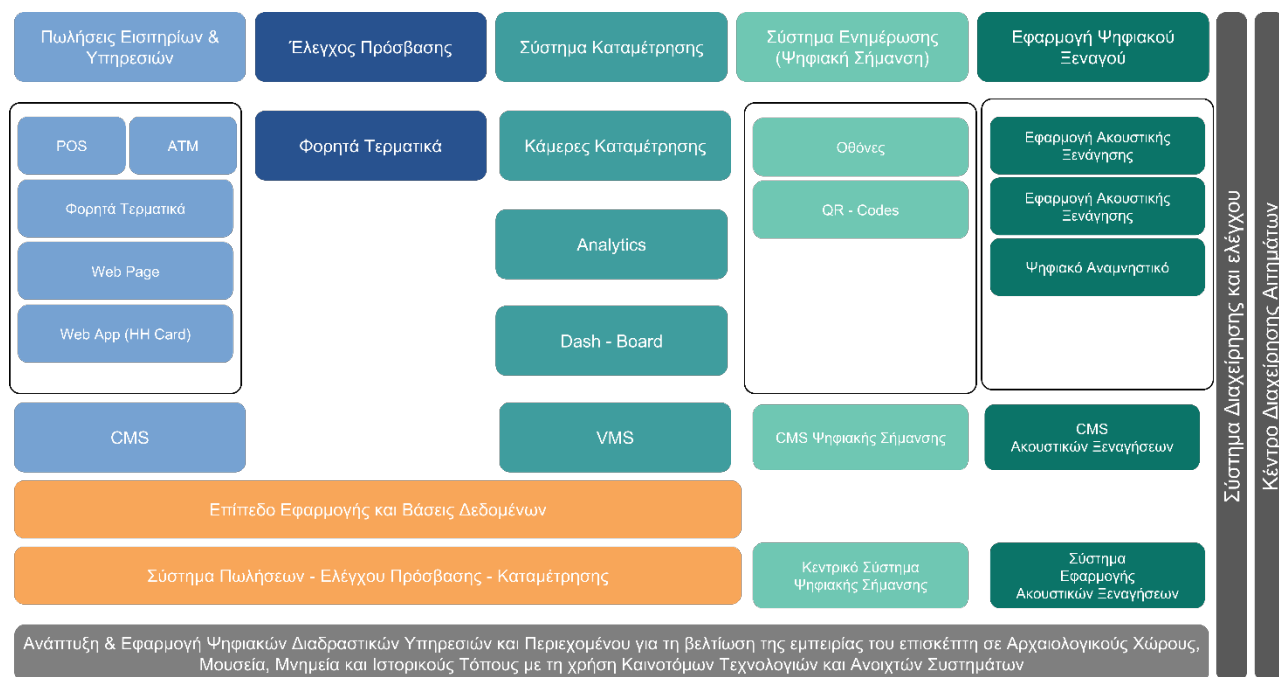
Πωλήσεις Εισιτηρίων & Υπηρεσιών

Έλεγχος Πρόσβασης

Σύστημα Καταμέτρησης

Σύστημα Ενημέρωσης (Ψηφιακή Σήμανση)

Εφαρμογή Ψηφιακού Ξεναγού

POS

ATM

Φορητά Τερματικά

Web Page

Web App (HH Card)

Φορητά Τερματικά

Κάμερες Καταμέτρησης

Analytics

Dash - Board

Οθόνες

QR - Codes

Εφαρμογή Ακουστικής Ξενάγησης

Εφαρμογή Ακουστικής Ξενάγησης

Ψηφιακό Αναμνηστικό

CMS

VMS

CMS Ψηφιακής Σήμανσης

CMS Ακουστικών Ξεναγήσεων

Επίπεδο Εφαρμογής και Βάσεις Δεδομένων

Σύστημα Πωλήσεων - Ελέγχου Πρόσβασης - Καταμέτρησης

Κεντρικό Σύστημα Ψηφιακής Σήμανσης

Σύστημα Εφαρμογής Ακουστικών Ξεναγήσεων

Σύστημα Διαχείρησης και ελέγχου

Κέντρο Διαχείρησης Αιτημάτων

Ανάπτυξη & Εφαρμογή Ψηφιακών Διαδραστικών Υπηρεσιών και Περιεχομένου για τη βελτίωση της εμπειρίας του επισκέπτη σε Αρχαιολογικούς Χώρους, Μουσεία, Μνημεία και Ιστορικούς Τόπους με τη χρήση Καινοτόμων Τεχνολογιών και Ανοιχτών Συστημάτων